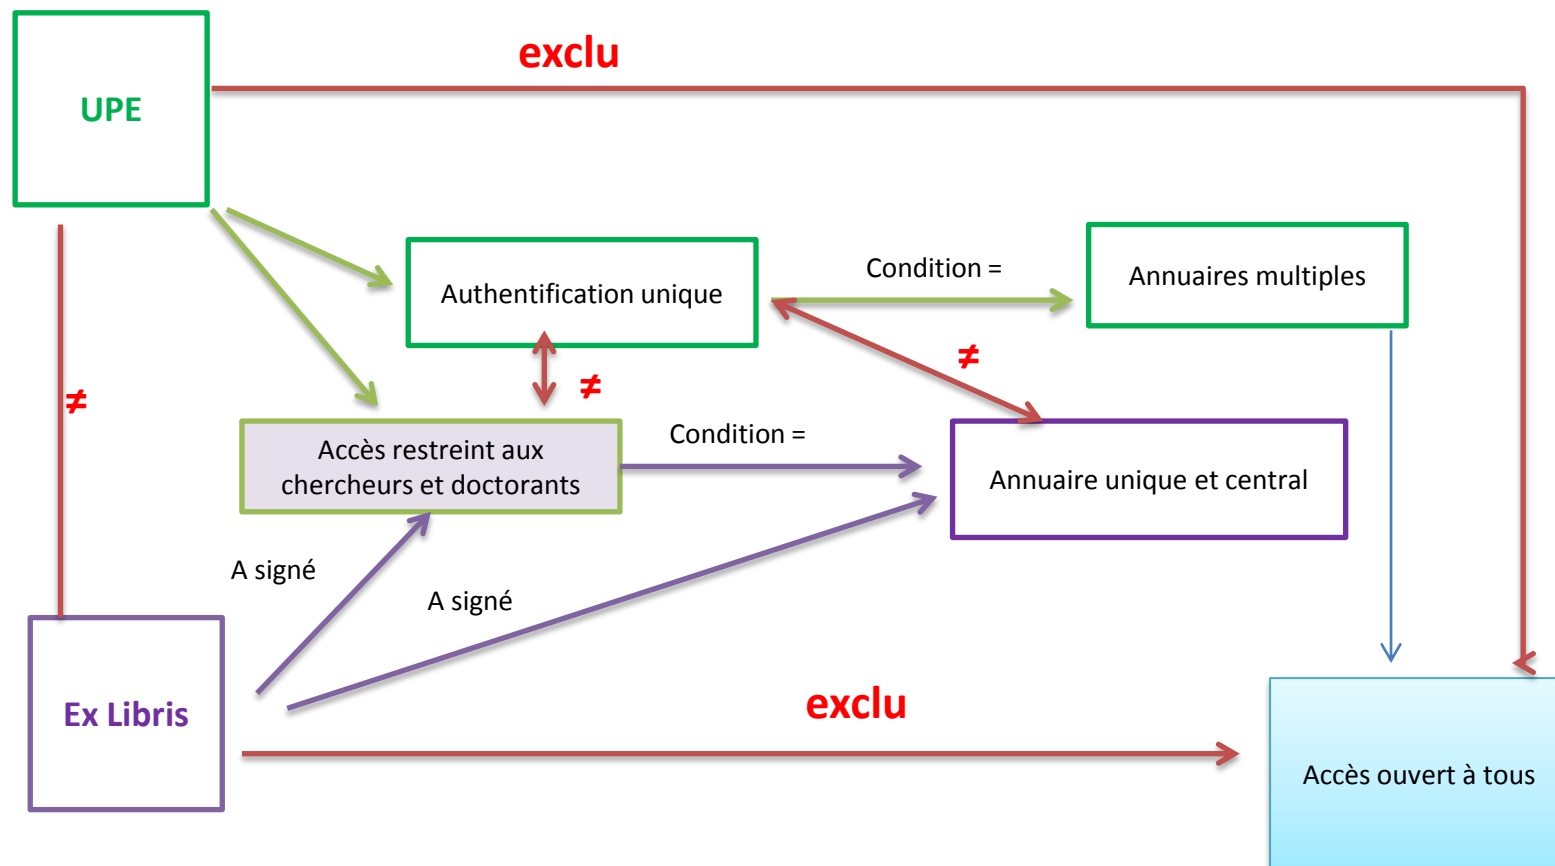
UPE

exclu

Authentification unique

Condition =

Annuaires multiples

≠

≠

≠

Accès restreint aux chercheurs et doctorants

Condition =

Annuaire unique et central

A signé

A signé

Ex Libris

exclu

Accès ouvert à tous